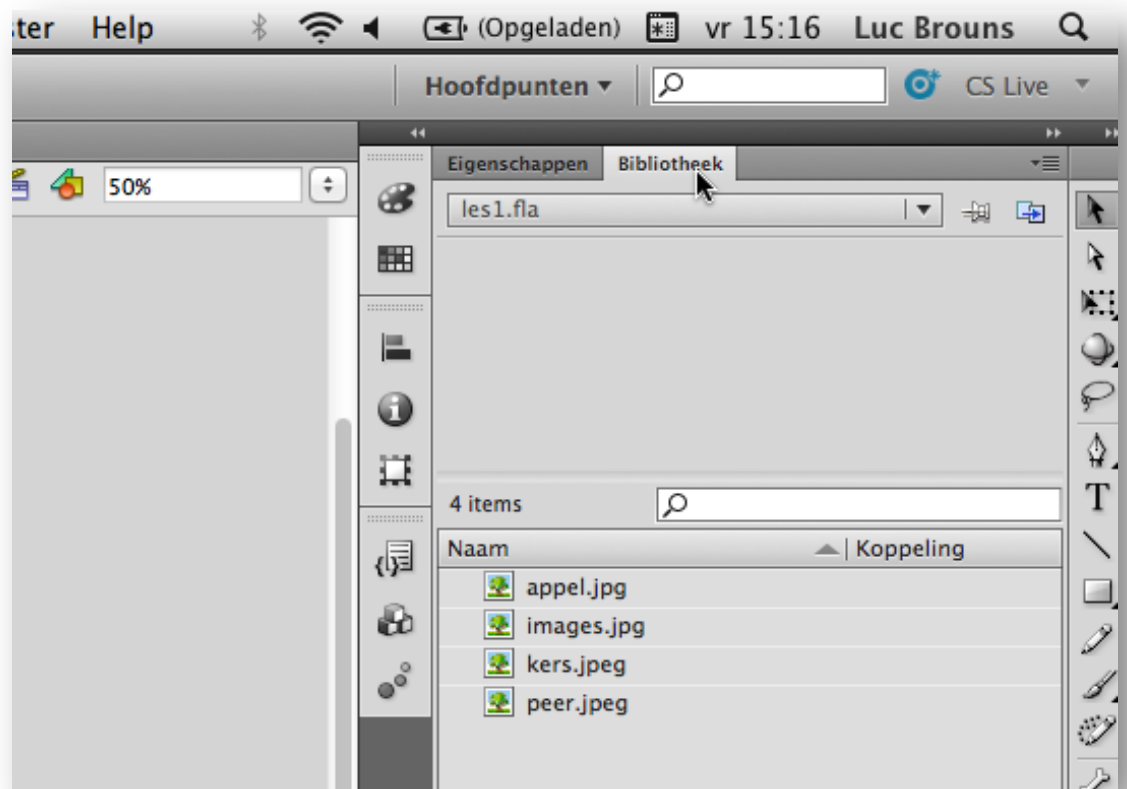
ster Help (Opgeladen) vr 15:16 Luc Brouns

Hoofdpunten ▾ CS Live

50%

Eigenschappen Bibliotheek

les1.fla

4 items

| Naam | Koppeling |
|---|---|
| appel.jpg | |
| images.jpg | |
| kers.jpeg | |
| peer.jpeg | |